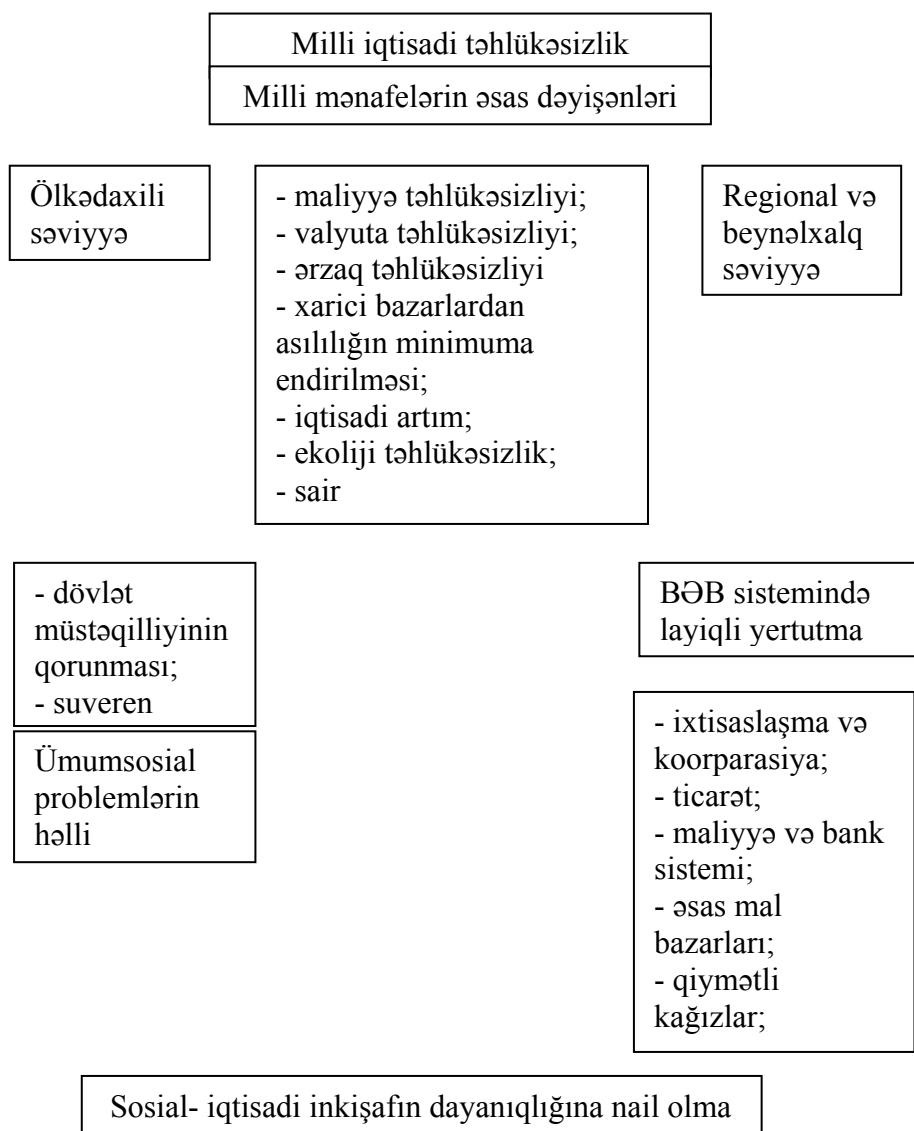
Milli iqtisadi təhlükəsizlik

Milli mənafelərin əsas dəyişənləri

Ölkədaxili səviyyə

- maliyyə təhlükəsizliyi;
- valyuta təhlükəsizliyi;
- ərzaq təhlükəsizliyi
- xarici bazarlardan asılılığın minimuma endirilməsi;
- iqtisadi artım;
- ekoliji təhlükəsizlik;
- sair

Regional və beynəlxalq səviyyə

- dövlət müstəqilliyinin qorunması;
- suveren

Ümumsosial problemlərin həlli

BƏB sistemində layiqli yertutma

- ixtisaslaşma və koorparasiya;
- ticarət;
- maliyyə və bank sistemi;
- əsas mal bazarları;
- qiymətli kağızlar;

Sosial- iqtisadi inkişafın dayanıqlığına nail olma